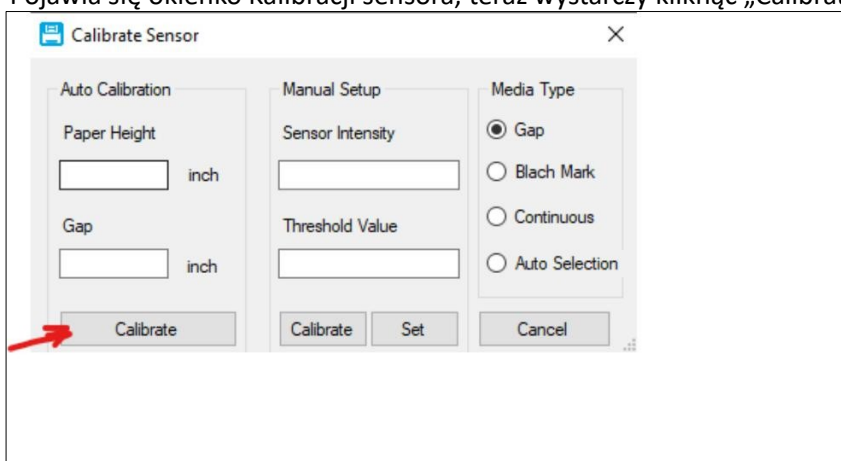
Pojawia się okienko kalibracji sensora, teraz wystarczy kliknąć „Calibrat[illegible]

Calibrate Sensor
×

Auto Calibration
Paper Height
inch
Gap
inch
Calibrate

Manual Setup
Sensor Intensity
Threshold Value
Calibrate
Set

Media Type
Gap
Blach Mark
Continuous
Auto Selection
Cancel